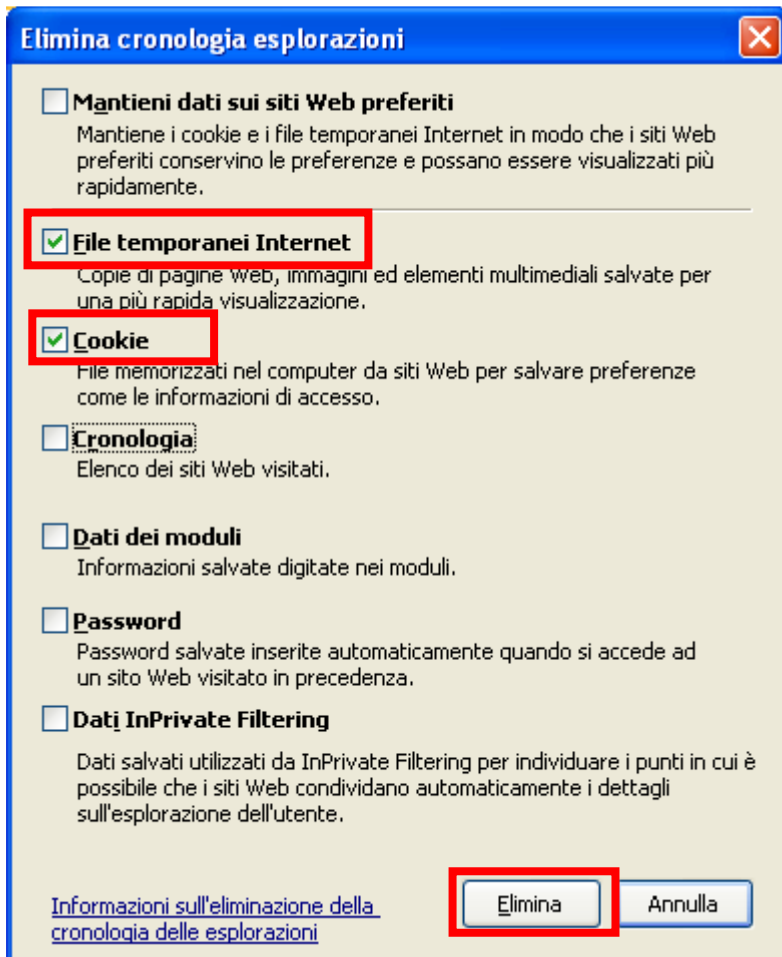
Elimina cronologia esplorazioni

Mantieni dati sui siti Web preferiti
Mantiene i cookie e i file temporanei Internet in modo che i siti Web preferiti conservino le preferenze e possano essere visualizzati più rapidamente.

File temporanei Internet
Copie di pagine Web, immagini ed elementi multimediali salvate per una più rapida visualizzazione.

Cookie
File memorizzati nel computer da siti Web per salvare preferenze come le informazioni di accesso.

Cronologia
Elenco dei siti Web visitati.

Dati dei moduli
Informazioni salvate digitate nei moduli.

Password
Password salvate inserite automaticamente quando si accede ad un sito Web visitato in precedenza.

Dati InPrivate Filtering
Dati salvati utilizzati da InPrivate Filtering per individuare i punti in cui è possibile che i siti Web condividano automaticamente i dettagli sull'esplorazione dell'utente.

Informazioni sull'eliminazione della cronologia delle esplorazioni

Elimina

Annulla